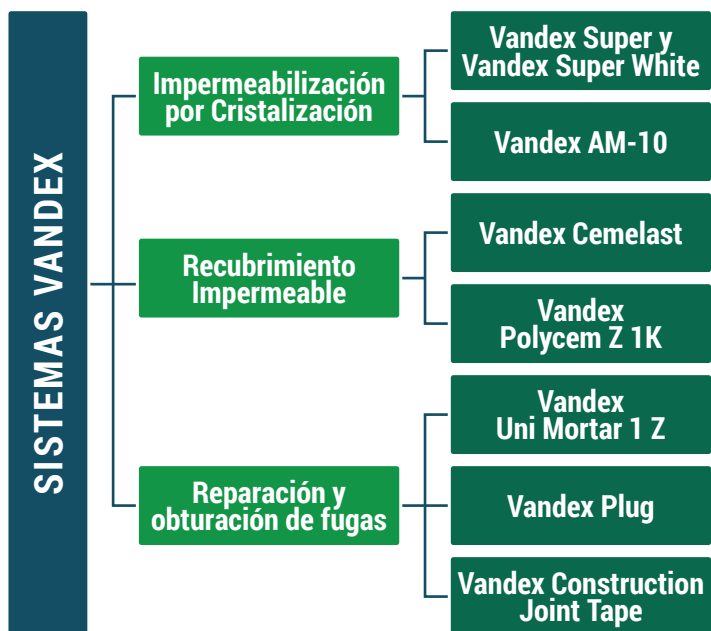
SISTEMAS VANDEX

Impermeabilización por Cristalización

Vandex Super y Vandex Super White

Vandex AM-10

Recubrimiento Impermeable

Vandex Cemelast

Vandex Polycem Z 1K

Reparación y obturación de fugas

Vandex Uni Mortar 1 Z

Vandex Plug

Vandex Construction Joint Tape